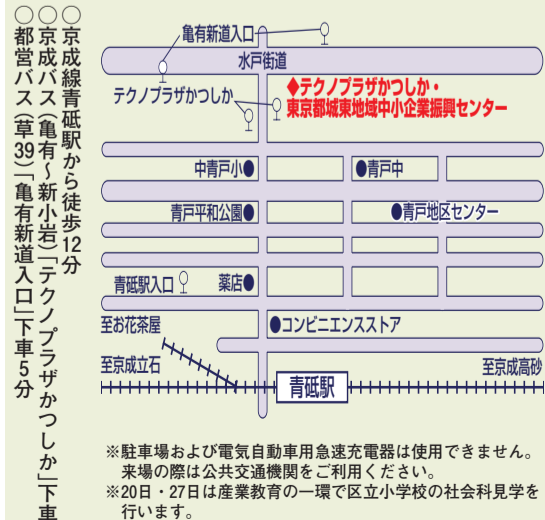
○京成線青砥駅から徒歩12分
○京成バス(亀有～新小岩)「テクノプラザかつしか」下車
○都営バス(草39)「亀有新道入口」下車5分

亀有新道入口
水戸街道
テクノプラザかつしか
◆テクノプラザかつしか・東京都城東地域中小企業振興センター
中青戸小
青戸中
青戸平和公園
青戸地区センター
青砥駅入口
薬店
至お花茶屋
コンビニエンスストア
至京成立石
青砥駅
至京成高砂

※駐車場および電気自動車用急速充電器は使用できません。来場の際は公共交通機関をご利用ください。
※20日・27日は産業教育の一環で区立小学校の社会科見学を行います。